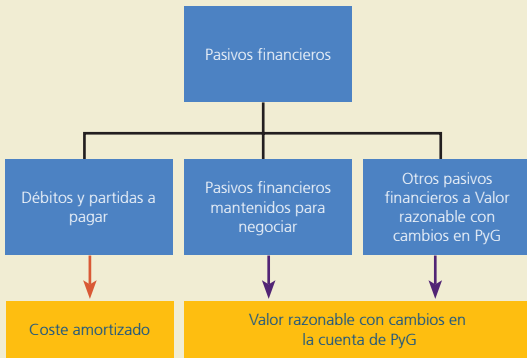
Pasivos financieros

Débitos y partidas a pagar

Pasivos financieros mantenidos para negociar

Otros pasivos financieros a Valor razonable con cambios en PyG

Coste amortizado

Valor razonable con cambios en la cuenta de PyG